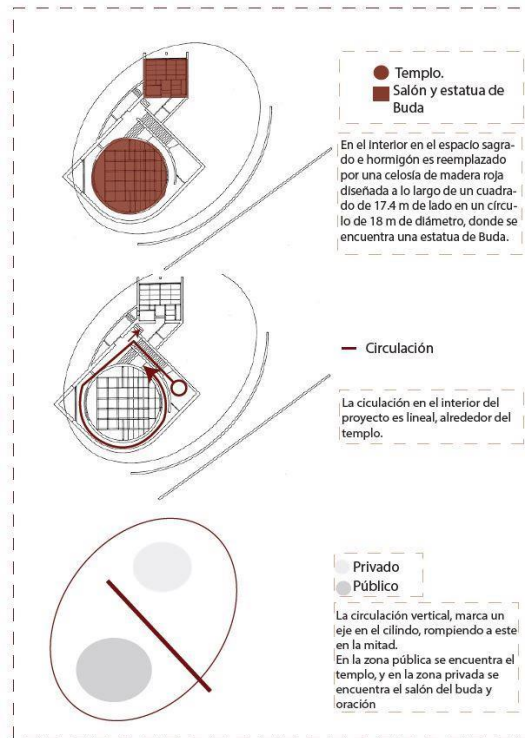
Templo.
Salón y estatua de Buda

En el interior en el espacio sagrado e hormigón es reemplazado por una celosía de madera roja diseñada a lo largo de un cuadrado de 17.4 m de lado en un círculo de 18 m de diámetro, donde se encuentra una estatua de Buda.

Circulación

La ciculación en el interior del proyecto es lineal, alrededor del templo.

Privado
Público

La circulación vertical, marca un eje en el cilindo, rompiendo a este en la mitad.
En la zona pública se encuentra el templo, y en la zona privada se encuentra el salón del buda y oración